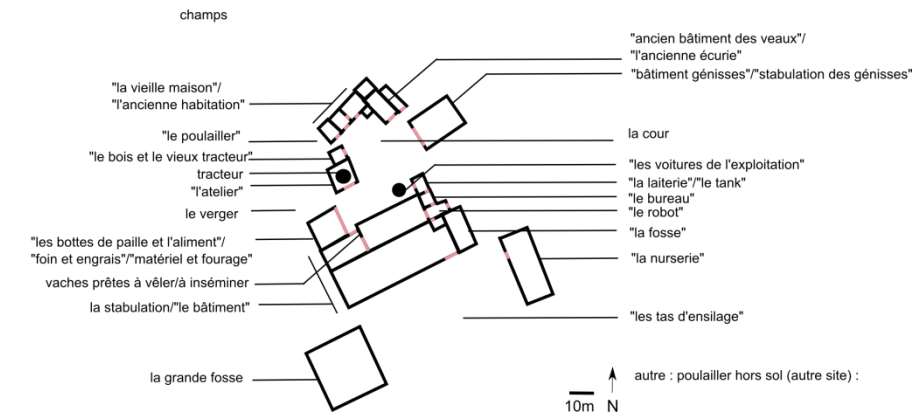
champs

"ancien bâtiment des veaux"/
"l'ancienne écurie"

"bâtiment génisses"/"stabulation des génisses"

"la vieille maison"/
"l'ancienne habitation"

"le poulailler"

la cour

"le bois et le vieux tracteur"

"les voitures de l'exploitation"

tracteur

"l'atelier"

"la laiterie"/"le tank"

"le bureau"

le verger

"le robot"

"les bottes de paille et l'aliment"/
"foin et engrais"/"matériel et fourage"

"la fosse"

"la nurserie"

vaches prêtes à vêler/à inséminer

la stabulation/"le bâtiment"

"les tas d'ensilage"

la grande fosse

autre : poulailler hors sol (autre site) :

10m N